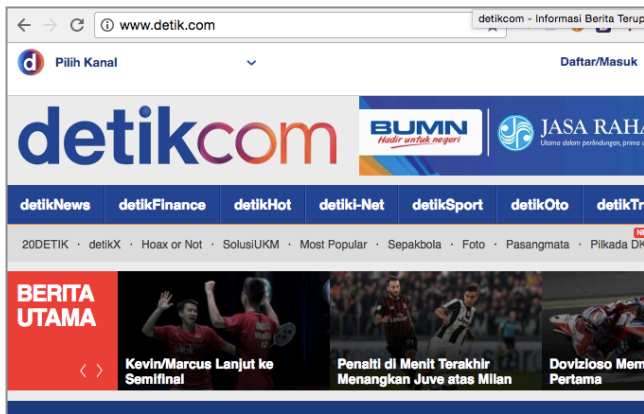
www.detik.com

detikcom - Informasi Berita Terup

d Pilih Kanal

Daftar/Masuk

detikcom

BUMN Hadir untuk negeri

JASA RAHA

Utama dalam perlindungan, prima d

detikNews detikFinance detikHot detiki-Net detikSport detikOto detikTr

20DETIK · detikX · Hoax or Not · SolusiUKM · Most Popular · Sepakbola · Foto · Pasangmata · Pilkada DK

NE

BERITA UTAMA

‹ ›

Kevin/Marcus Lanjut ke Semifinal

Penalti di Menit Terakhir Menangkan Juve atas Milan

Dovizioso Mem Pertama